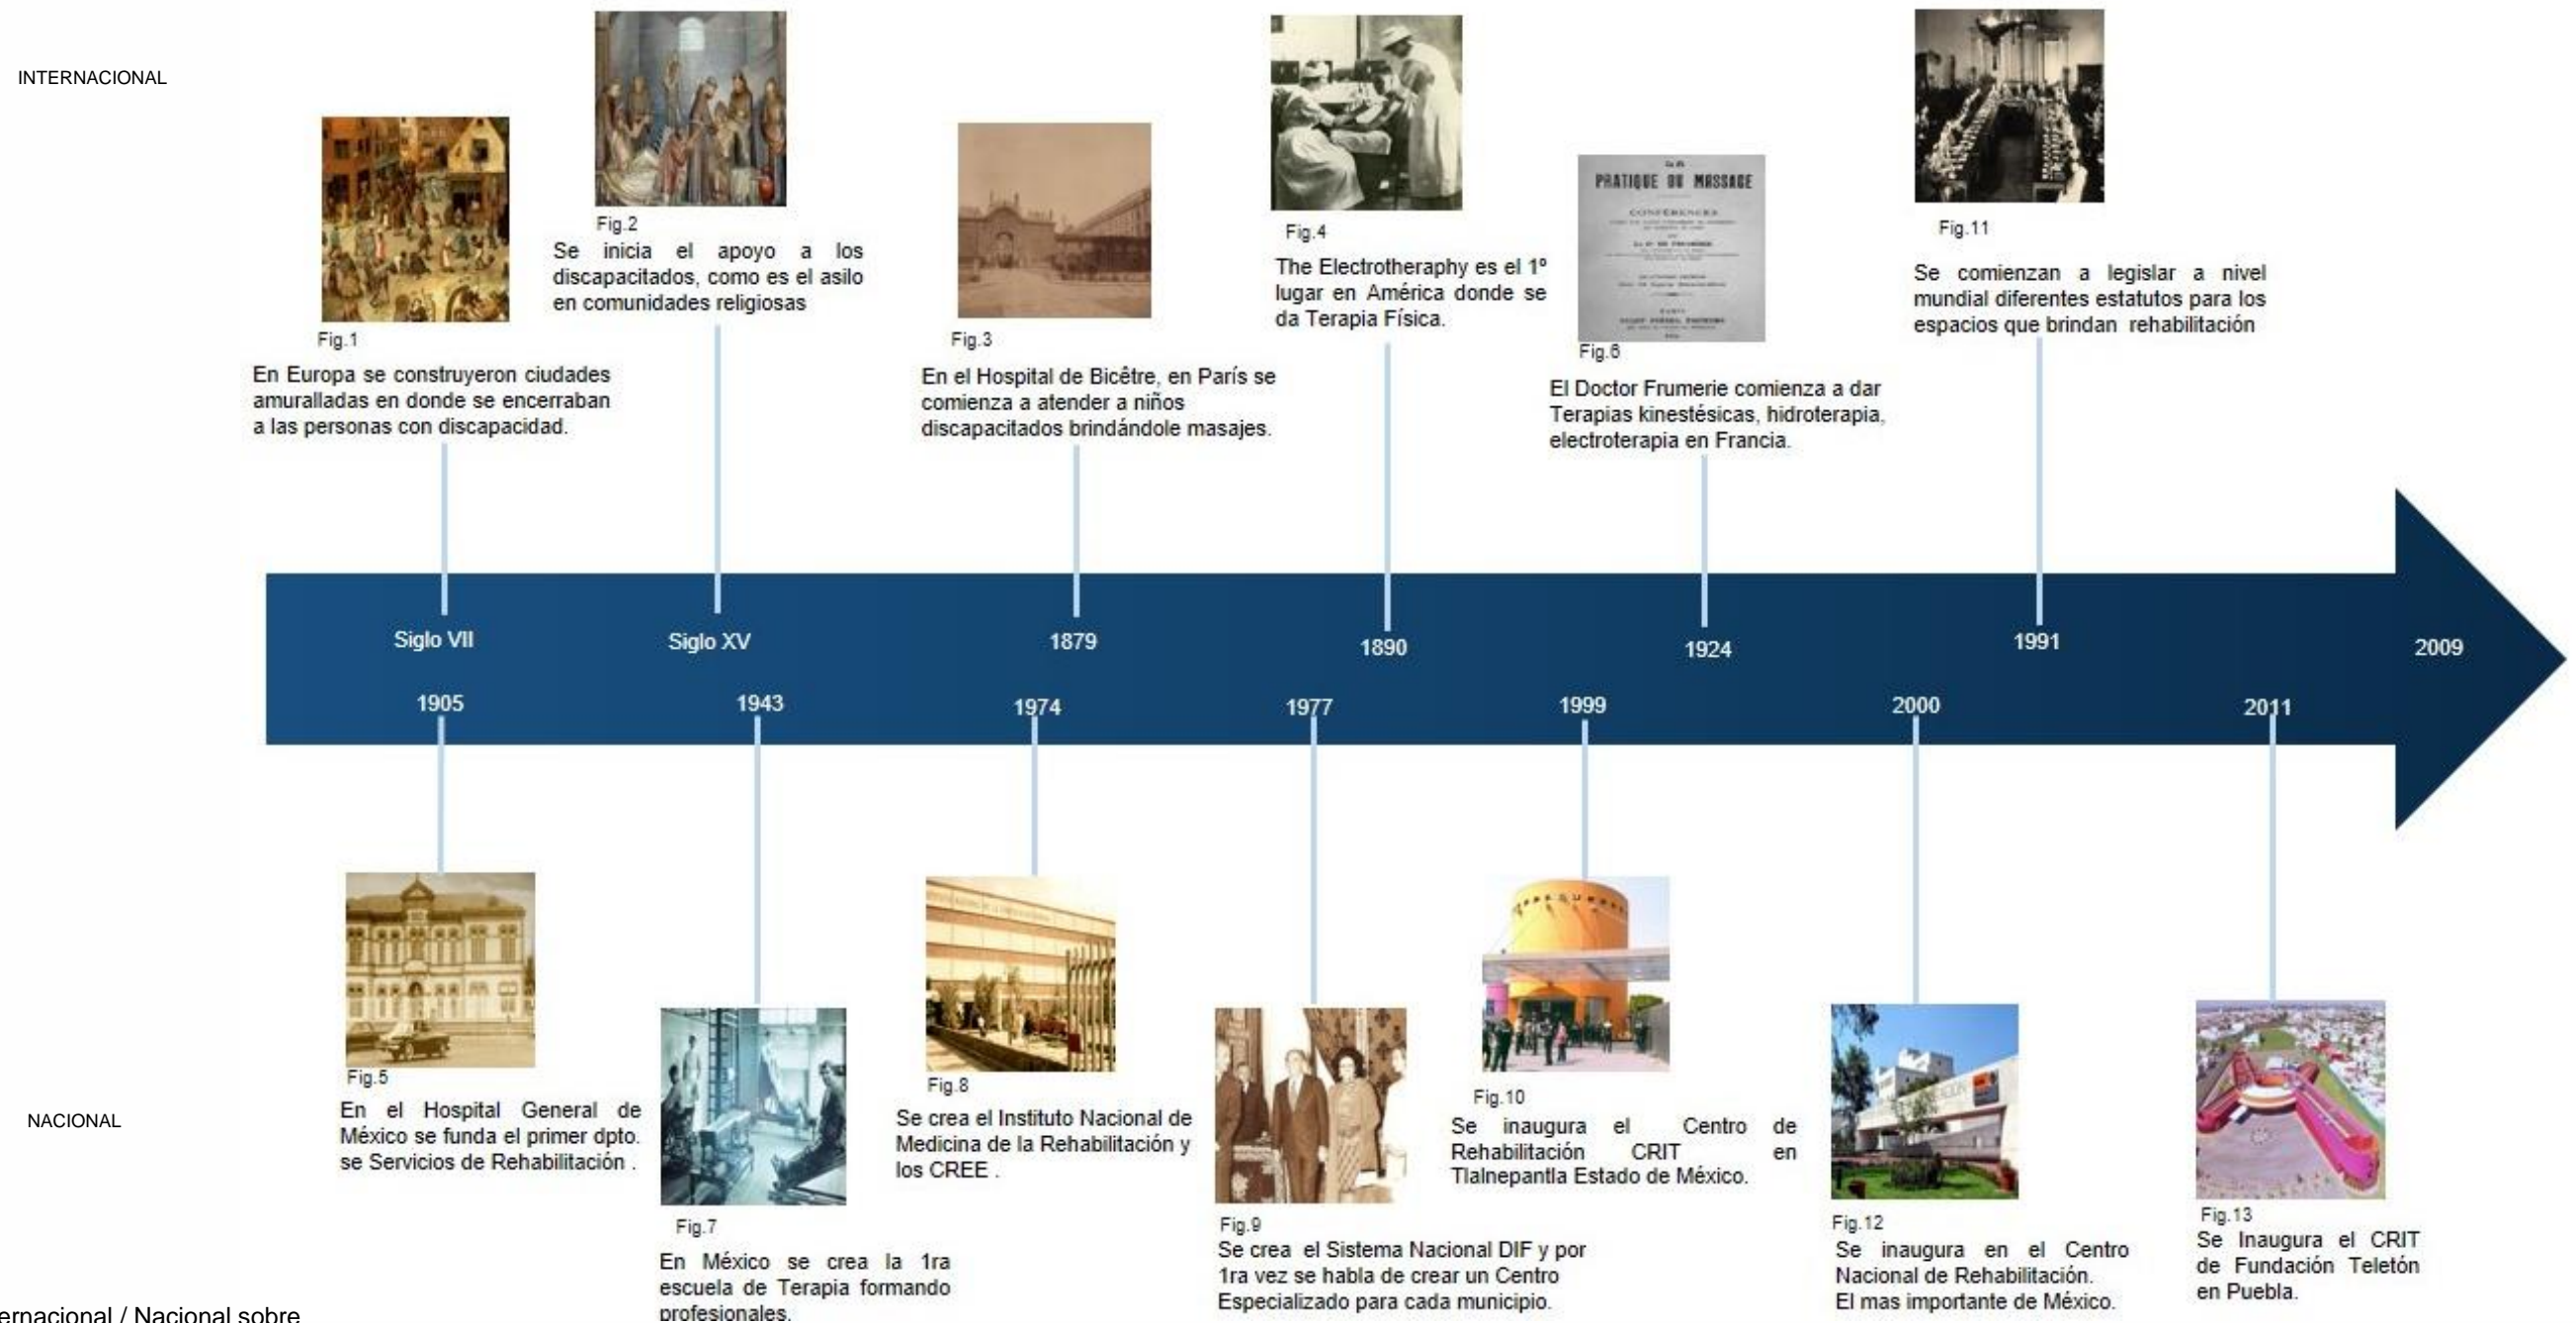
INTERNACIONAL

Fig.1
En Europa se construyeron ciudades amuralladas en donde se encerraban a las personas con discapacidad.

Fig.2
Se inicia el apoyo a los discapacitados, como es el asilo en comunidades religiosas

Fig.3
En el Hospital de Bicêtre, en París se comienza a atender a niños discapacitados brindándole masajes.

Fig.4
The Electrotheraphy es el 1° lugar en América donde se da Terapia Física.

PRATIQUE DU MASSAGE
CONFERENCES

Fig.6
El Doctor Frumerie comienza a dar Terapias kinestésicas, hidroterapia, electroterapia en Francia.

Fig.11
Se comienzan a legislar a nivel mundial diferentes estatutos para los espacios que brindan rehabilitación

Siglo VII
Siglo XV
1879
1890
1924
1991
2009
1905
1943
1974
1977
1999
2000
2011

Fig.5
En el Hospital General de México se funda el primer dpto. se Servicios de Rehabilitación .

NACIONAL

Fig.7
En México se crea la 1ra escuela de Terapia formando profesionales.

Fig.8
Se crea el Instituto Nacional de Medicina de la Rehabilitación y los CREE .

Fig.9
Se crea el Sistema Nacional DIF y por 1ra vez se habla de crear un Centro Especializado para cada municipio.

Fig.10
Se inaugura el Centro de Rehabilitación CRIT en Tlalnepantla Estado de México.

Fig.12
Se inaugura en el Centro Nacional de Rehabilitación. El mas importante de México.

Fig.13
Se Inaugura el CRIT de Fundación Teletón en Puebla.

ernacional / Nacional sobre